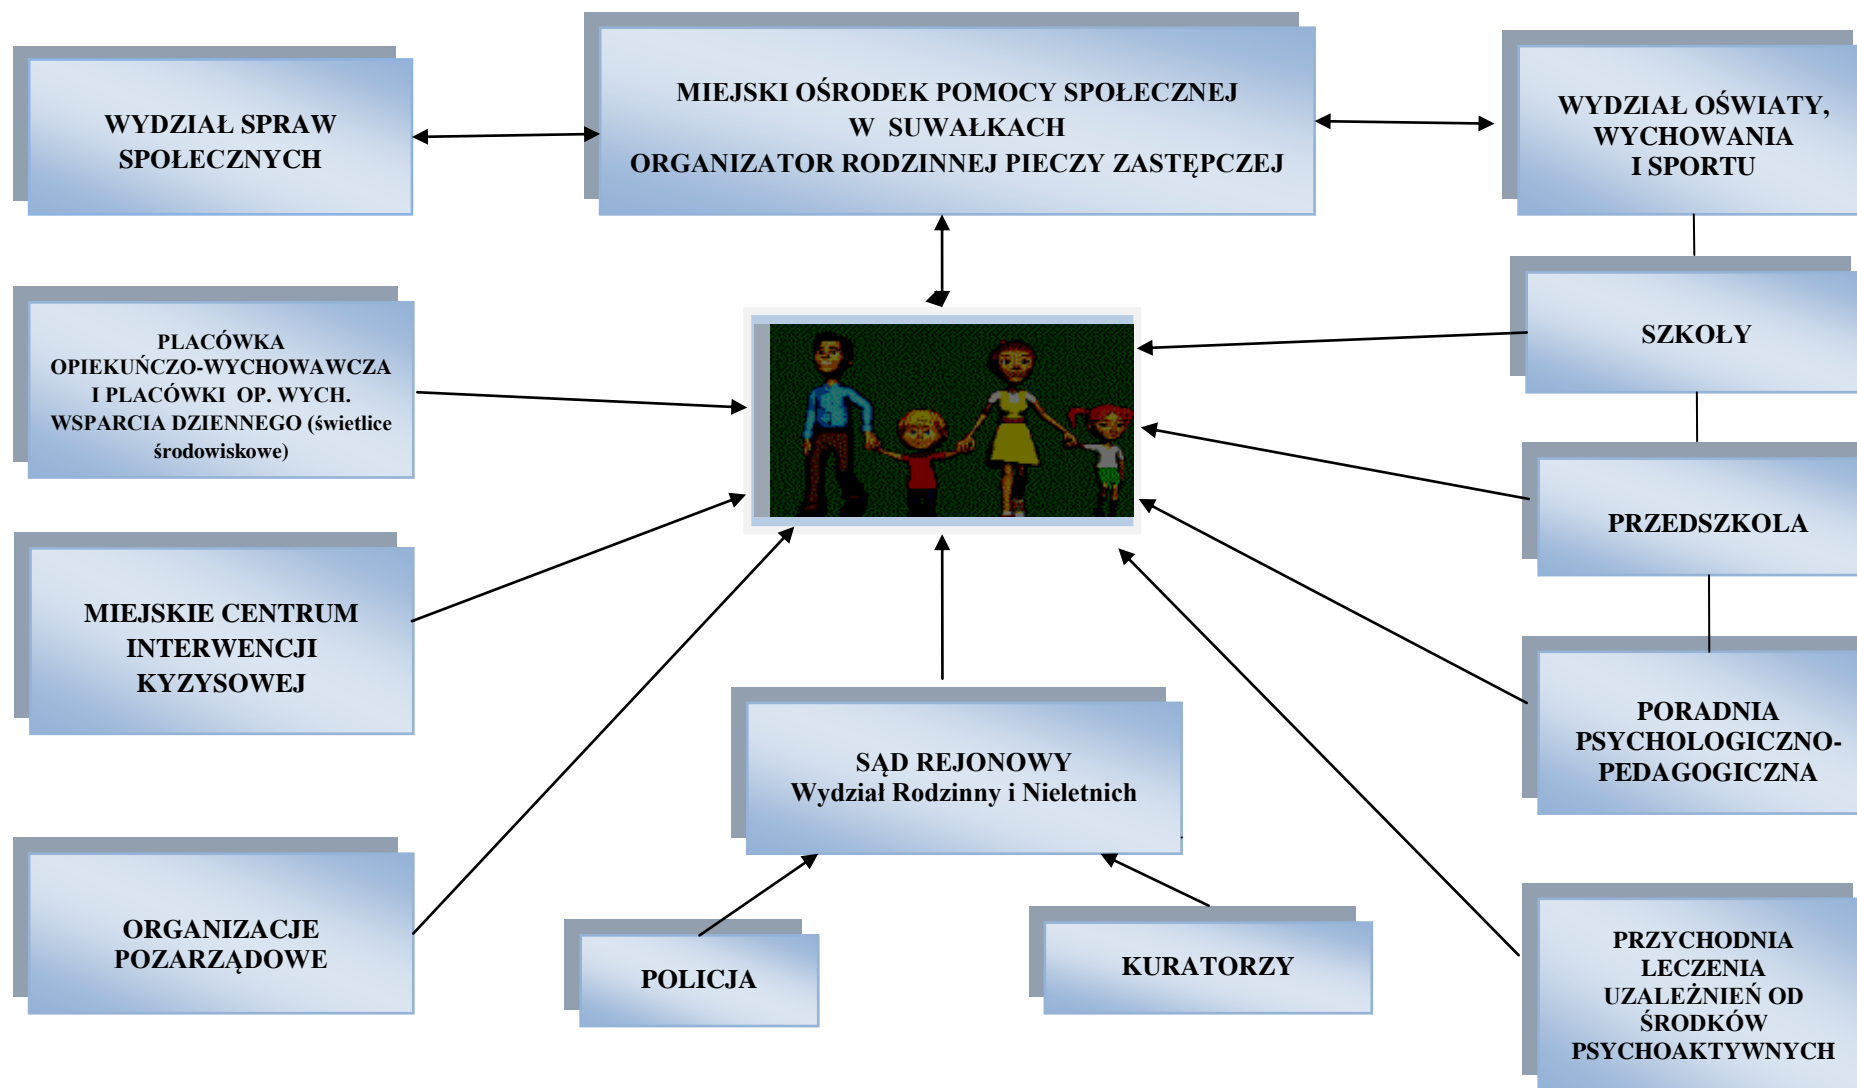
WYDZIAŁ SPRAW SPOŁECZNYCH

MIEJSKI OŚRODEK POMOCY SPOŁECZNEJ W SUWAŁKACH ORGANIZATOR RODZINNEJ PIECZY ZASTĘPCZEJ

WYDZIAŁ OŚWIATY, WYCHOWANIA I SPORTU

PLACÓWKA OPIEKUŃCZO-WYCHOWAWCZA I PLACÓWKI OP. WYCH. WSPARCIA DZIENNEGO (świetlice środowiskowe)

SZKOŁY

PRZEDSZKOLA

MIEJSKIE CENTRUM INTERWENCJI KYZYSOWEJ

PORADNIA PSYCHOLOGICZNO-PEDAGOGICZNA

SĄD REJONOWY Wydział Rodzinny i Nieletnich

ORGANIZACJE POZARZĄDOWE

POLICJA

KURATORZY

PRZYCHODNIA LECZENIA UZALEŻNIEŃ OD ŚRODKÓW PSYCHOAKTYWNYCH